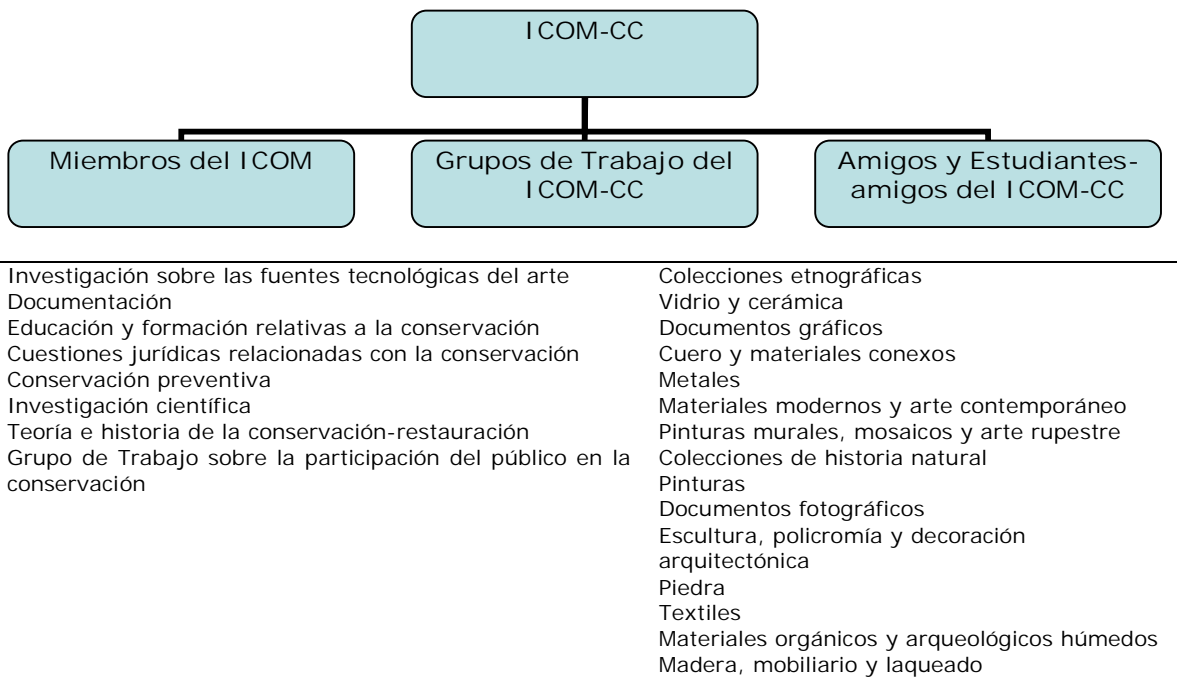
ICOM-CC

Miembros del ICOM

Grupos de Trabajo del ICOM-CC

Amigos y Estudiantes-amigos del ICOM-CC

Investigación sobre las fuentes tecnológicas del arte
Documentación
Educación y formación relativas a la conservación
Cuestiones jurídicas relacionadas con la conservación
Conservación preventiva
Investigación científica
Teoría e historia de la conservación-restauración
Grupo de Trabajo sobre la participación del público en la conservación

Colecciones etnográficas
Vidrio y cerámica
Documentos gráficos
Cuero y materiales conexos
Metales
Materiales modernos y arte contemporáneo
Pinturas murales, mosaicos y arte rupestre
Colecciones de historia natural
Pinturas
Documentos fotográficos
Escultura, policromía y decoración arquitectónica
Piedra
Textiles
Materiales orgánicos y arqueológicos húmedos
Madera, mobiliario y laqueado